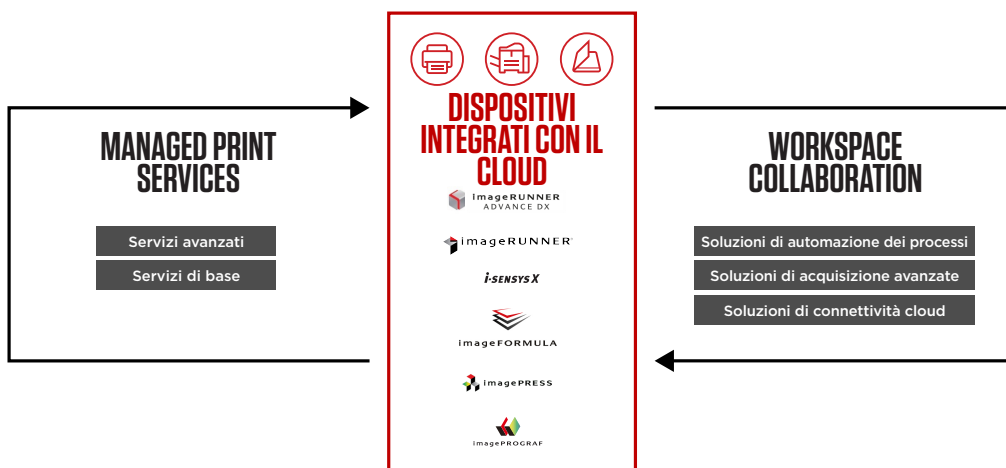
MANAGED PRINT SERVICES

Servizi avanzati

Servizi di base

DISPOSITIVI INTEGRATI CON IL CLOUD

imageRUNNER ADVANCE DX

imageRUNNER

i-SENSYS X

imageFORMULA

imagePRESS

imagePROGRAF

WORKSPACE COLLABORATION

Soluzioni di automazione dei processi

Soluzioni di acquisizione avanzate

Soluzioni di connettività cloud